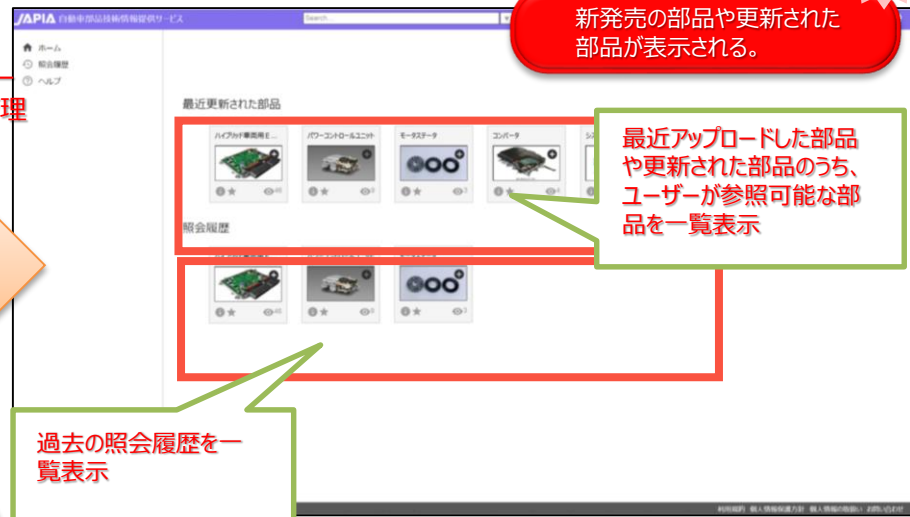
JAPIA 自動車部品技術情報提供サービス

Search...

新発売の部品や更新された部品が表示される。

ホーム
照会履歴
ヘルプ

理

最近更新された部品

ハイブリッド車両用E...
パワーコントロールユニット
モータステータ
コンバータ
シ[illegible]

最近アップロードした部品や更新された部品のうち、ユーザーが参照可能な部品を一覧表示

照会履歴

過去の照会履歴を一覧表示

利用規約　個人情報保護方針　個人情報の取扱い　お問い合わせ